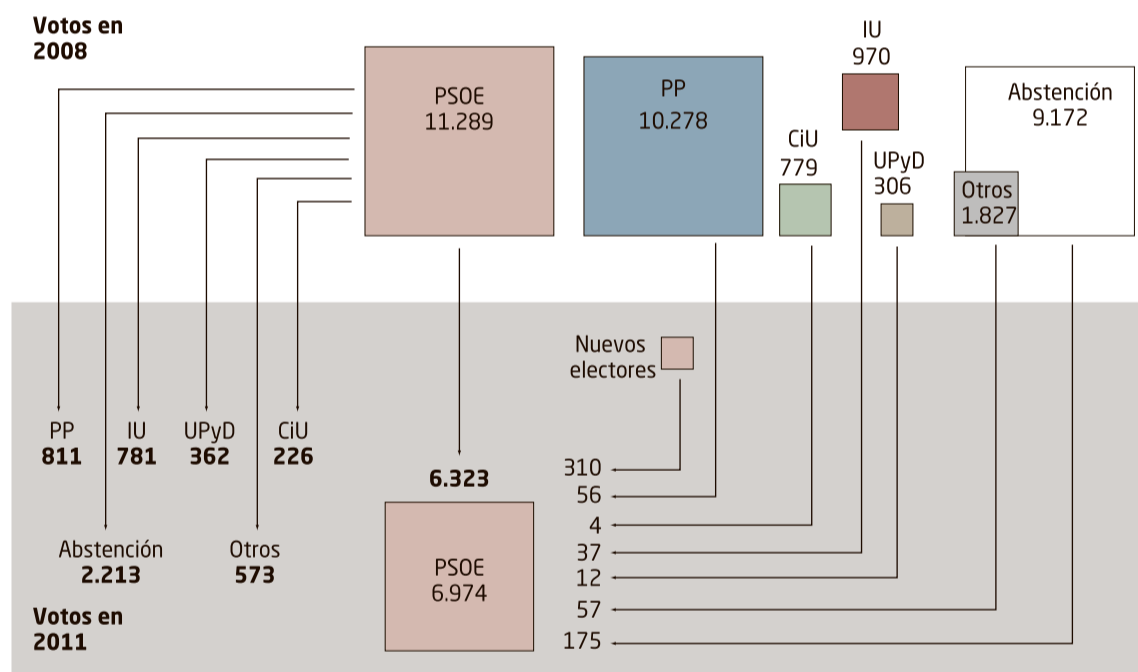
Votos en 2008

PSOE
11.289

PP
10.278

IU
970

CiU
779

UPyD
306

Abstención
9.172

Otros
1.827

Nuevos electores

PP
811

IU
781

UPyD
362

CiU
226

Abstención
2.213

Otros
573

6.323

PSOE
6.974

310
56
4
37
12
57
175

Votos en 2011